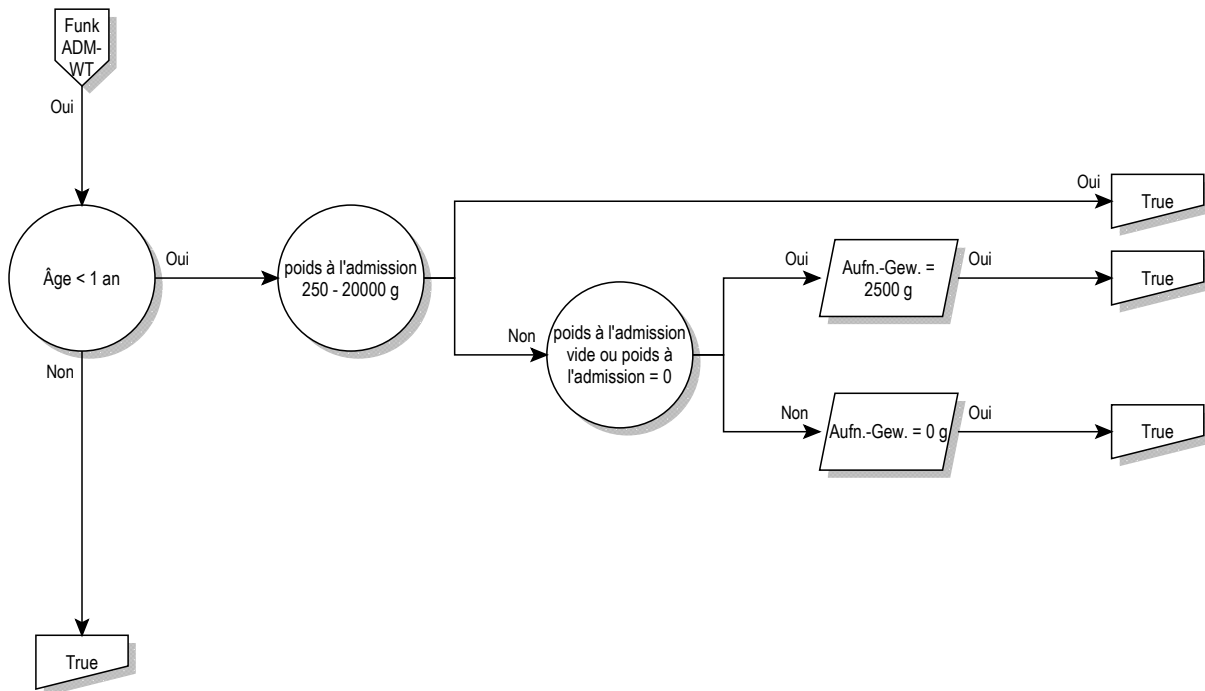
Funk ADM-WT

Oui

Âge < 1 an

Oui

poids à l'admission 250 - 20000 g

Oui

True

Non

poids à l'admission vide ou poids à l'admission = 0

Oui

Aufn.-Gew. = 2500 g

Oui

True

Non

Aufn.-Gew. = 0 g

Oui

True

Non

True